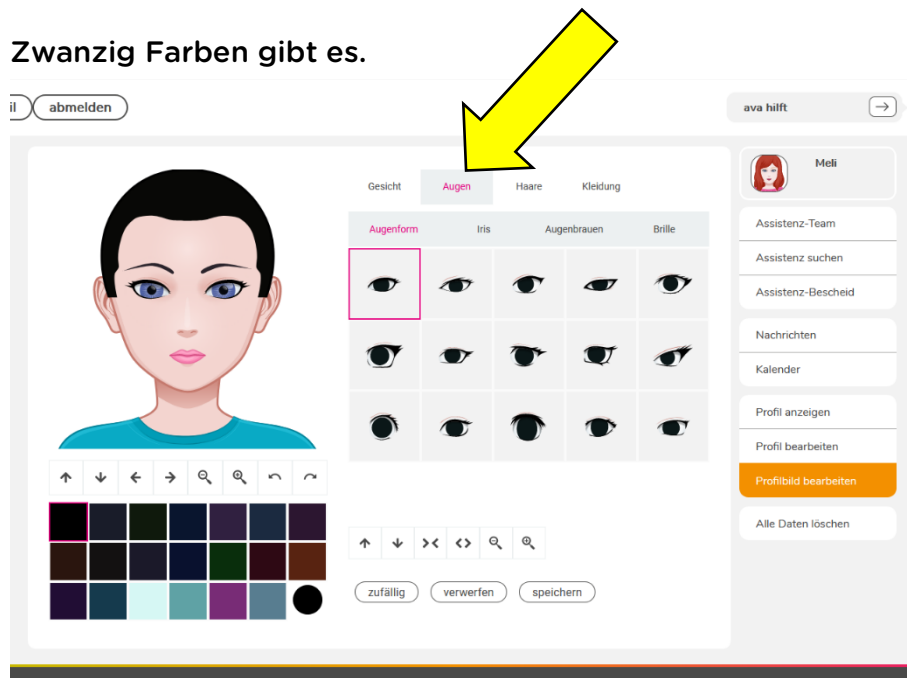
Zwanzig Farben gibt es.

il abmelden

ava hilft

Gesicht Augen Haare Kleidung

Augenform Iris Augenbrauen Brille

zufällig verwerfen speichern

Meli

Assistenz-Team
Assistenz suchen
Assistenz-Bescheid

Nachrichten
Kalender

Profil anzeigen
Profil bearbeiten
Profilbild bearbeiten

Alle Daten löschen